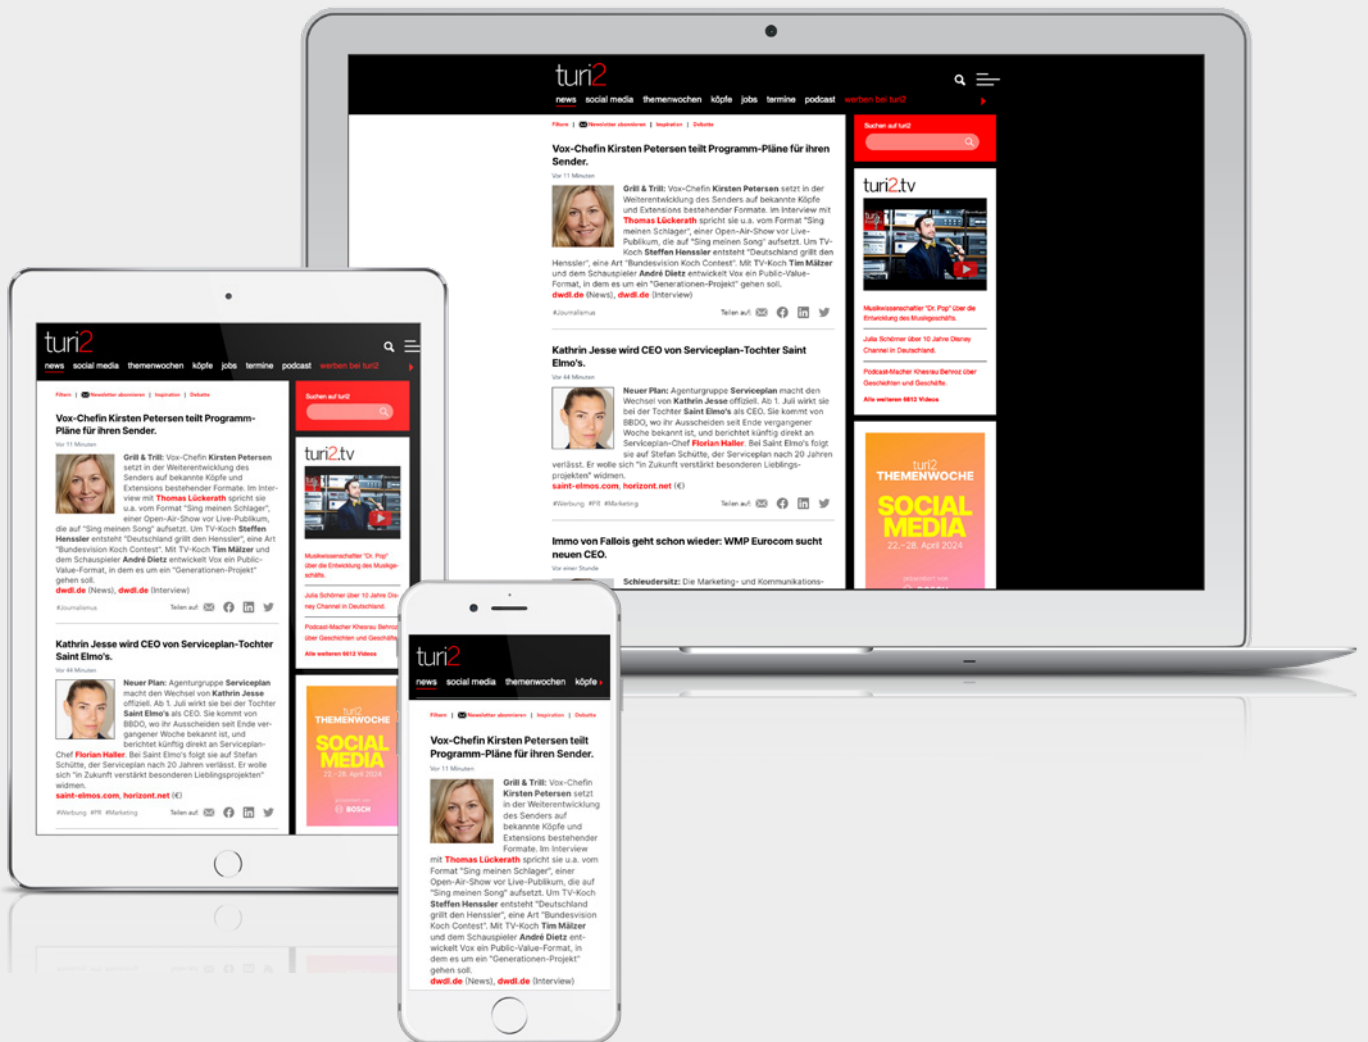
turi2

news social media themenwochen köpfe jobs termine podcast werben bei turi2

Filtern | Newsletter abonnieren | Inspiration | Debatte

Vox-Chefin Kirsten Petersen teilt Programm-Pläne für ihren Sender.

Vor 11 Minuten

Grill & Trill: Vox-Chefin Kirsten Petersen setzt in der Weiterentwicklung des Senders auf bekannte Köpfe und Extensions bestehender Formate. Im Interview mit Thomas Lückerath spricht sie u.a. vom Format "Sing meinen Schlager", einer Open-Air-Show vor Live-Publikum, die auf "Sing meinen Song" aufsetzt. Um TV-Koch Steffen Henssler entsteht "Deutschland grillt den Henssler", eine Art "Bundesvision Koch Contest". Mit TV-Koch Tim Mälzer und dem Schauspieler André Dietz entwickelt Vox ein Public-Value-Format, in dem es um ein "Generationen-Projekt" gehen soll.
dwdl.de (News), dwdl.de (Interview)

#Journalismus

Teilen auf:

Kathrin Jesse wird CEO von Serviceplan-Tochter Saint Elmo's.

Vor 44 Minuten

Neuer Plan: Agenturgruppe Serviceplan macht den Wechsel von Kathrin Jesse offiziell. Ab 1. Juli wirkt sie bei der Tochter Saint Elmo's als CEO. Sie kommt von BBDO, wo ihr Ausscheiden seit Ende vergangener Woche bekannt ist, und berichtet künftig direkt an Serviceplan-Chef Florian Haller. Bei Saint Elmo's folgt sie auf Stefan Schütte, der Serviceplan nach 20 Jahren verlässt. Er wolle sich "in Zukunft verstärkt besonderen Lieblingsprojekten" widmen.
saint-elmos.com, horizont.net (€)

#Werbung #PR #Marketing

Teilen auf:

Immo von Fallois geht schon wieder: WMP Eurocom sucht neuen CEO.

Vor einer Stunde

Schleudersitz: Die Marketing- und Kommunikations-

Suchen auf turi2

turi2.tv

Musikwissenschaftler "Dr. Pop" über die Entwicklung des Musikgeschäfts.

Julia Schömer über 10 Jahre Disney Channel in Deutschland.

Podcast-Macher Khesrau Behroz über Geschichten und Geschäfte.

Alle weiteren 6612 Videos

turi2 THEMENWOCHE SOCIAL MEDIA 22.–28. April 2024

präsentiert von BOSCH